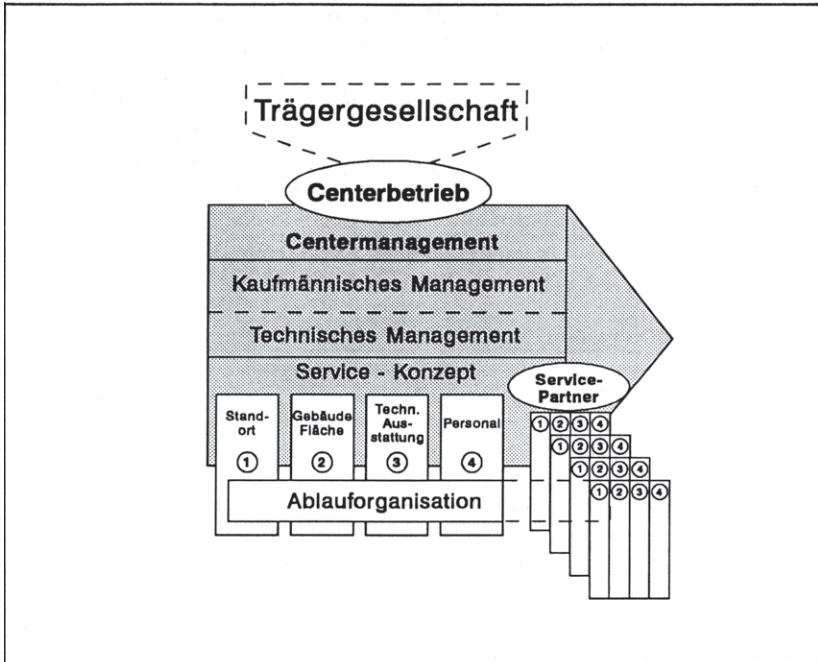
Trägergesellschaft

Centerbetrieb

Centermanagement

Kaufmännisches Management

Technisches Management

Service - Konzept

Service-Partner

Standort ①

Gebäude Fläche ②

Techn. Ausstattung ③

Personal ④

① ② ③ ④

① ② ③ ④

① ② ③ ④

① ② ③ ④

Ablauforganisation